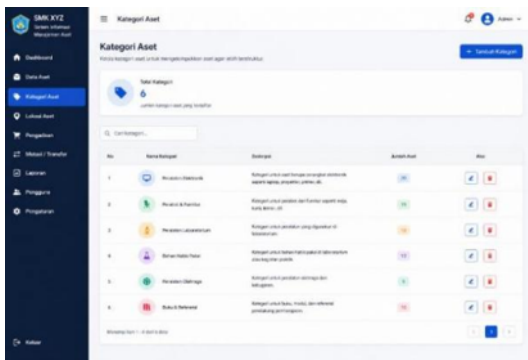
SMK XYZ
Sistem Informasi Manajemen Aset

Dashboard
Data Aset
Kategori Aset
Lokasi Aset
Pengadaan
Mutasi / Transfer
Laporan
Pengguna
Pengaturan

Keluar

Kategori Aset

Admin

Kategori Aset
Kelola kategori aset untuk mengelompokkan aset agar lebih terstruktur

+ Tambah Kategori

Total Kategori
6
Jumlah kategori aset yang tersedia

Cari kategori...

| No | Nama Kategori | Deskripsi | Jumlah Aset | Aksi |
|---|---|---|---|---|
| 1 | Perangkat Elektronik | Kategori untuk aset berupa perangkat elektronik seperti laptop, proyektor, printer, dll. | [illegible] | |
| 2 | Mebel & Furnitur | Kategori untuk perabot dan furnitur seperti meja, kursi, lemari, dll. | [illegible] | |
| 3 | Peralatan Laboratorium | Kategori untuk peralatan yang digunakan di laboratorium. | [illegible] | |
| 4 | Bahan Habis Pakai | Kategori untuk bahan habis pakai di laboratorium atau kegiatan praktik. | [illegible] | |
| 5 | Peralatan Olahraga | Kategori untuk peralatan olahraga dan kebugaran. | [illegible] | |
| 6 | Buku & Referensi | Kategori untuk buku, modul, dan referensi pendukung pembelajaran. | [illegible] | |

Menampilkan 1 - 6 dari 6 data

1